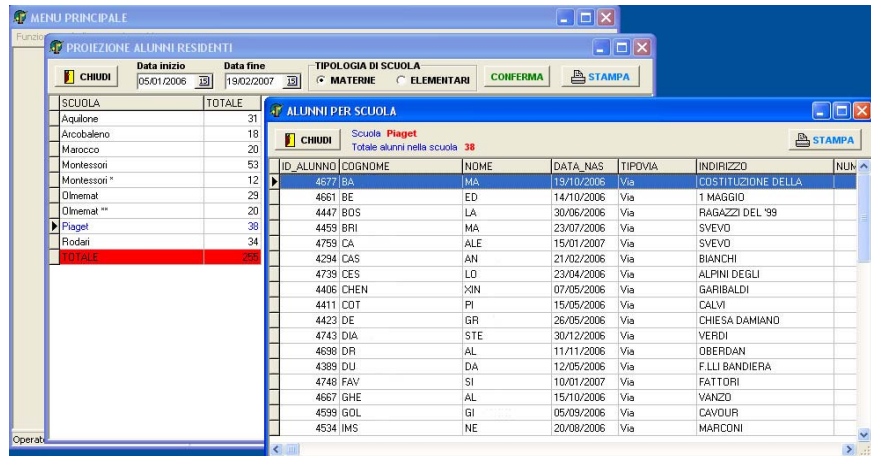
MENU PRINCIPALE

Funzio

PROIEZIONE ALUNNI RESIDENTI

CHIUDI

Data inizio
05/01/2006

Data fine
19/02/2007

TIPOLOGIA DI SCUOLA
MATERNE
ELEMENTARI

CONFERMA

STAMPA

| SCUOLA | TOTALE |
|---|---|
| Aquilone | 31 |
| Arcobaleno | 18 |
| Marocco | 20 |
| Montessori | 53 |
| Montessori * | 12 |
| Olmemat | 29 |
| Olmemat ** | 20 |
| Piaget | 38 |
| Rodari | 34 |
| TOTALE | 255 |

Operat

ALUNNI PER SCUOLA

CHIUDI

Scuola Piaget
Totale alunni nella scuola 38

STAMPA

| ID_ALUNNO | COGNOME | NOME | DATA_NAS | TIPOVIA | INDIRIZZO | NUM |
|---|---|---|---|---|---|---|
| 4677 | BA | MA | 19/10/2006 | Via | COSTITUZIONE DELLA | |
| 4661 | BE | ED | 14/10/2006 | Via | 1 MAGGIO | |
| 4447 | BOS | LA | 30/06/2006 | Via | RAGAZZI DEL '99 | |
| 4459 | BRI | MA | 23/07/2006 | Via | SVEVO | |
| 4759 | CA | ALE | 15/01/2007 | Via | SVEVO | |
| 4294 | CAS | AN | 21/02/2006 | Via | BIANCHI | |
| 4739 | CES | LO | 23/04/2006 | Via | ALPINI DEGLI | |
| 4406 | CHEN | XIN | 07/05/2006 | Via | GARIBALDI | |
| 4411 | COT | PI | 15/05/2006 | Via | CALVI | |
| 4423 | DE | GR | 26/05/2006 | Via | CHIESA DAMIANO | |
| 4743 | DIA | STE | 30/12/2006 | Via | VERDI | |
| 4698 | DR | AL | 11/11/2006 | Via | OBERDAN | |
| 4389 | DU | DA | 12/05/2006 | Via | F.LLI BANDIERA | |
| 4748 | FAV | SI | 10/01/2007 | Via | FATTORI | |
| 4667 | GHE | AL | 15/10/2006 | Via | VANZO | |
| 4599 | GOL | GI | 05/09/2006 | Via | CAVOUR | |
| 4534 | IMS | NE | 20/08/2006 | Via | MARCONI | |